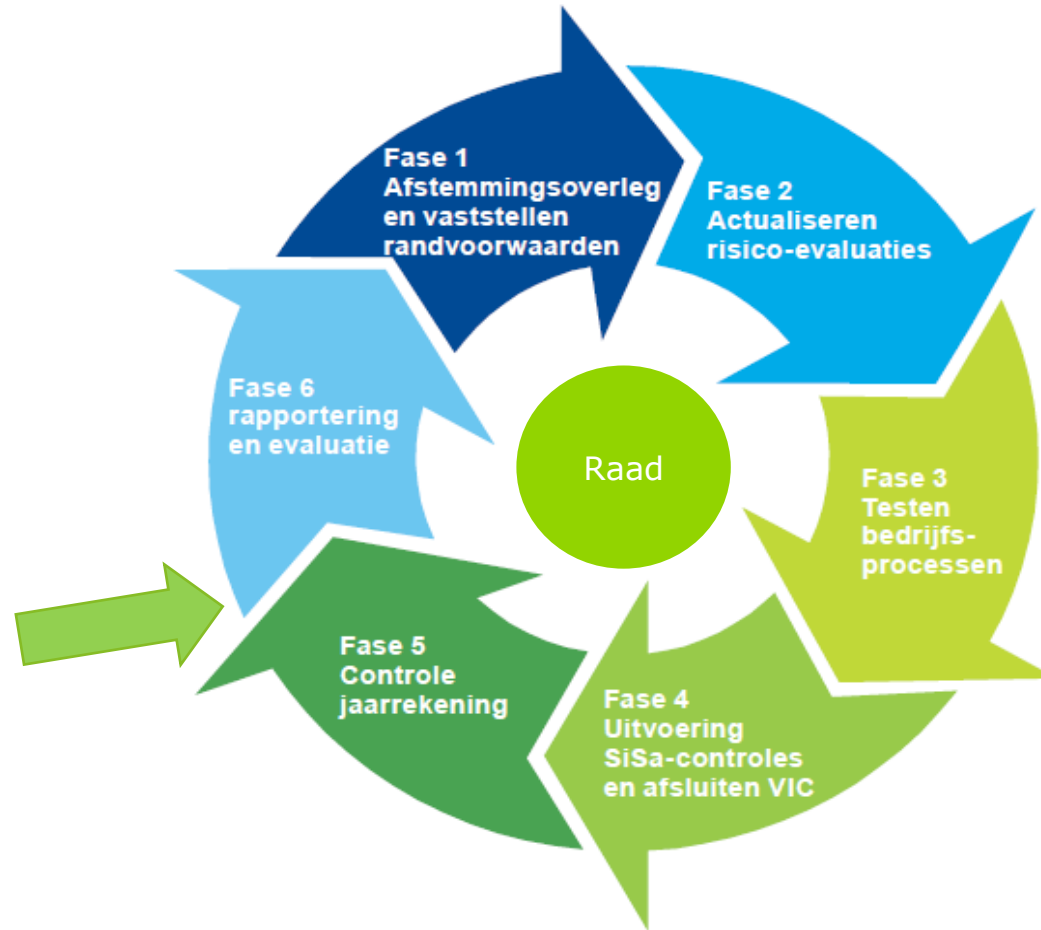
Fase 1
Afstemmingsoverleg en vaststellen randvoorwaarden

Fase 2
Actualiseren risico-evaluaties

Fase 3
Testen bedrijfsprocessen

Fase 4
Uitvoering SiSa-controles en afsluiten VIC

Fase 5
Controle jaarrekening

Fase 6
rapportering en evaluatie

Raad